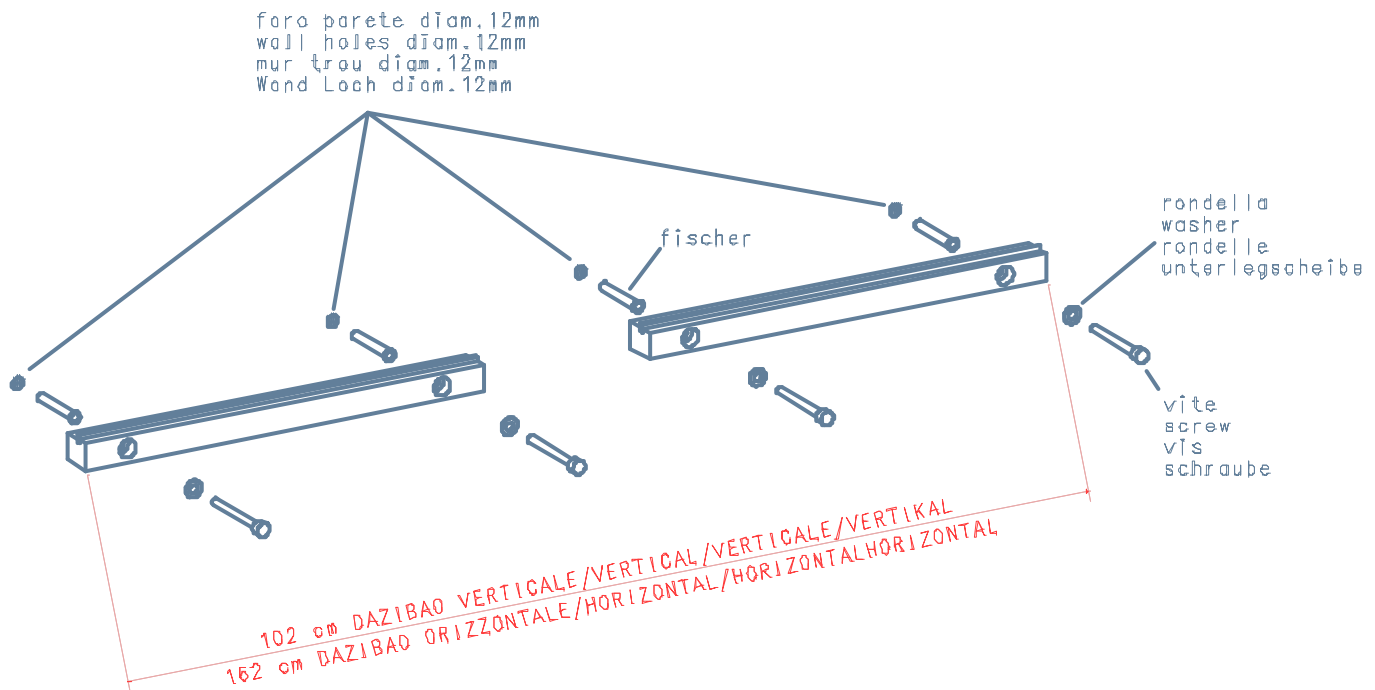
foro parete diam.12mm
wall holes diam.12mm
mur trou diam.12mm
Wand Loch diam.12mm

fischer

rondella
washer
rondelle
unterlegscheibe

vite
screw
vis
schraube

102 cm DAZIBAO VERTICALE/VERTICAL/VERTICALE/VERTIKAL
162 cm DAZIBAO ORIZZONTALE/HORIZONTAL/HORIZONTALHORIZONTAL